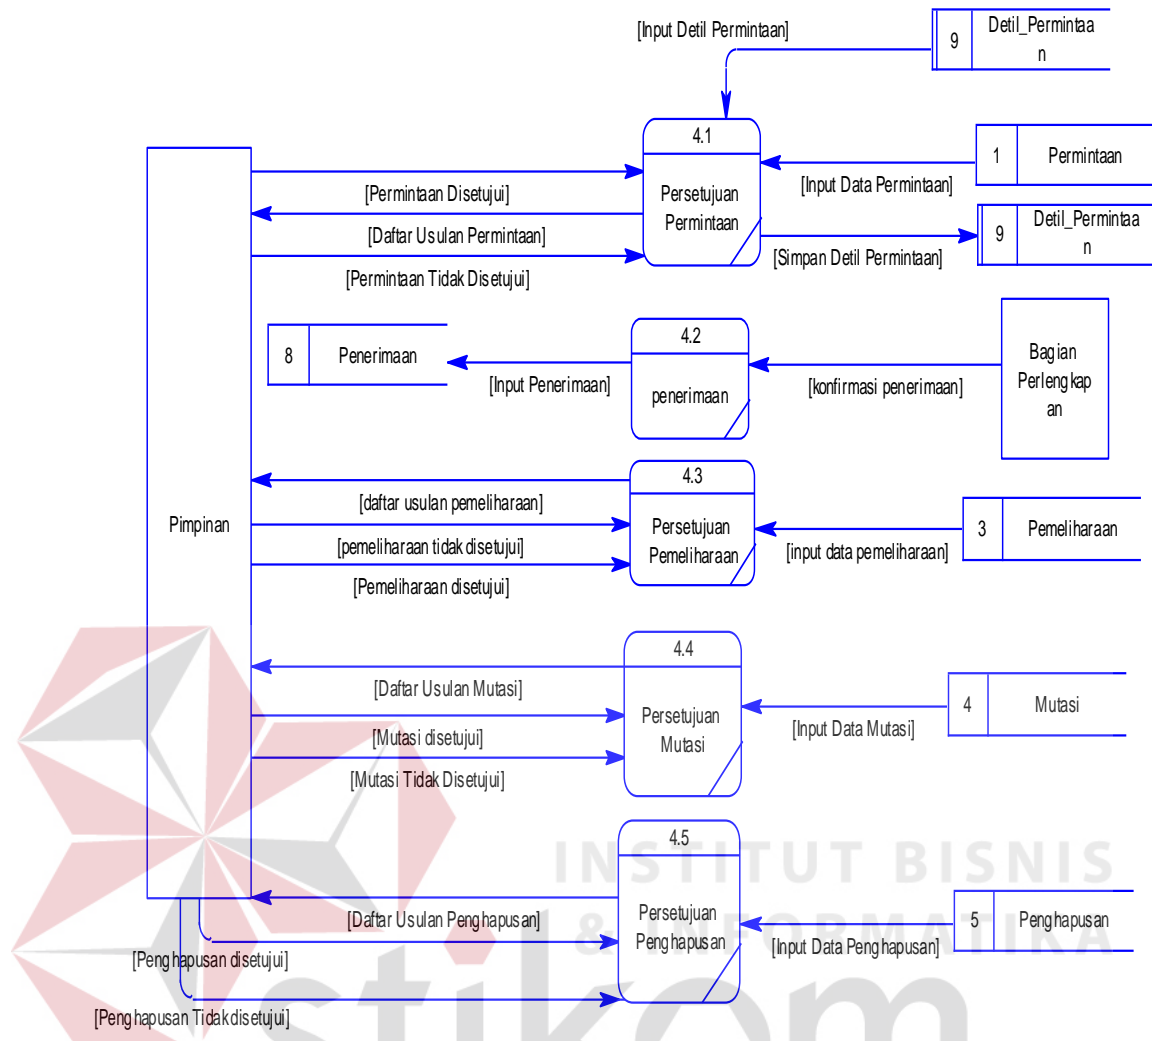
[Input Detil Permintaan]
9 Detil_Permintaan

4.1
Persetujuan Permintaan

1 Permintaan
[Input Data Permintaan]
[Permintaan Disetujui]
[Daftar Usulan Permintaan]
[Permintaan Tidak Disetujui]
[Simpan Detil Permintaan]
9 Detil_Permintaan

8 Penerimaan
[Input Penerimaan]
4.2
penerimaan
[konfirmasi penerimaan]
Bagian Perlengkapan

4.3
Persetujuan Pemeliharaan
[daftar usulan pemeliharaan]
[pemeliharaan tidak disetujui]
[Pemeliharaan disetujui]
[input data pemeliharaan]
3 Pemeliharaan

Pimpinan

4.4
Persetujuan Mutasi
[Daftar Usulan Mutasi]
[Mutasi disetujui]
[Mutasi Tidak Disetujui]
[Input Data Mutasi]
4 Mutasi

4.5
Persetujuan Penghapusan
[Daftar Usulan Penghapusan]
[Penghapusan disetujui]
[Penghapusan Tidak disetujui]
[Input Data Penghapusan]
5 Penghapusan

INSTITUT BISNIS & INFORMATIKA
stikom